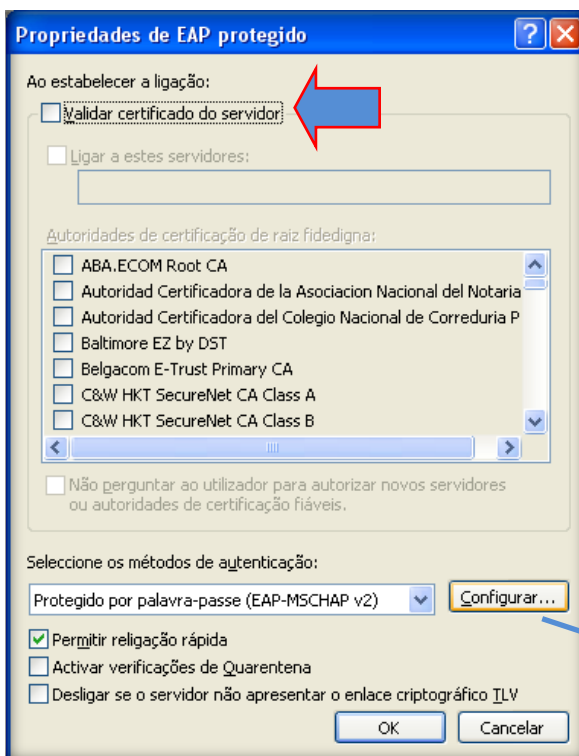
Propriedades de EAP protegido

Ao estabelecer a ligação:

Validar certificado do servidor

Ligar a estes servidores:

Autoridades de certificação de raiz fidedigna:

ABA.ECOM Root CA
Autoridad Certificadora de la Asociacion Nacional del Notaria
Autoridad Certificadora del Colegio Nacional de Correduria P
Baltimore EZ by DST
Belgacom E-Trust Primary CA
C&W HKT SecureNet CA Class A
C&W HKT SecureNet CA Class B

Não perguntar ao utilizador para autorizar novos servidores ou autoridades de certificação fiáveis.

Seleccione os métodos de autenticação:

Protegido por palavra-passe (EAP-MSCHAP v2)

Configurar...

Permitir religação rápida
Activar verificações de Quarentena
Desligar se o servidor não apresentar o enlace criptográfico TLV

OK
Cancelar